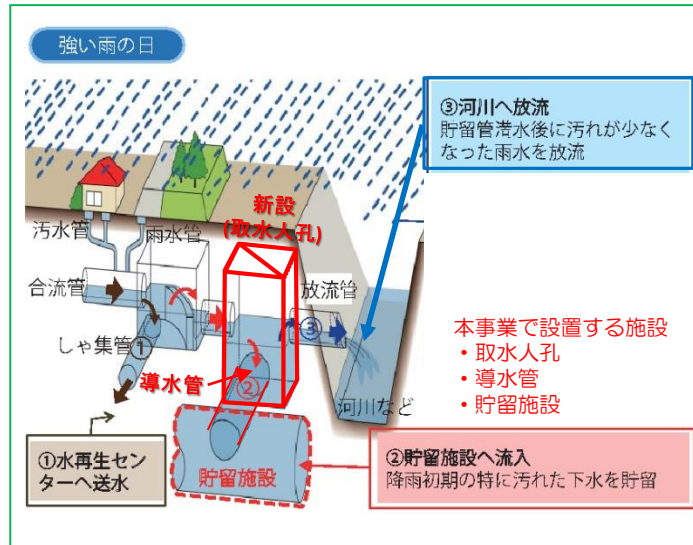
強い雨の日

③河川へ放流
貯留管満水後に汚れが少なくなった雨水を放流

新設
(取水人孔)

汚水管
雨水管
合流管
放流管
しゃ集管
①
②
③
導水管
河川など

本事業で設置する施設
・取水人孔
・導水管
・貯留施設

①水再生センターへ送水

貯留施設

②貯留施設へ流入
降雨初期の特に汚れた下水を貯留